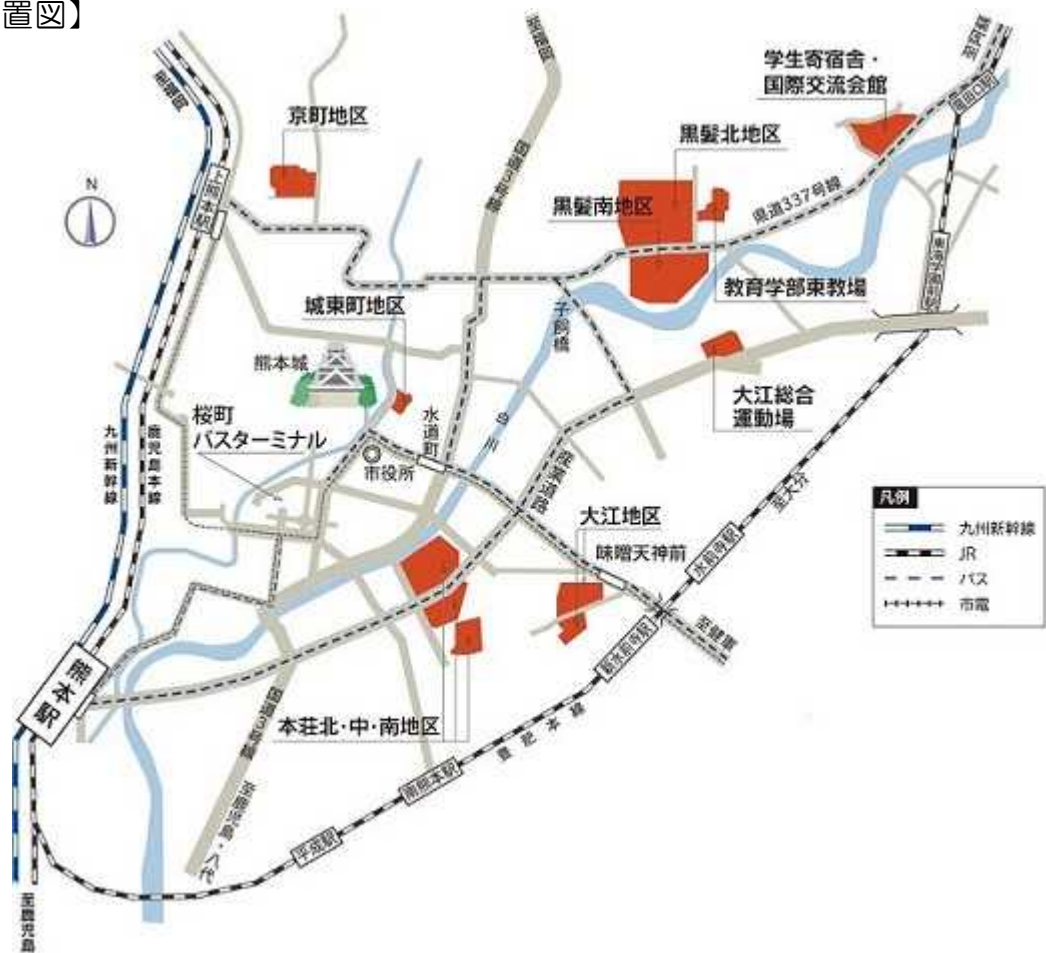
置図】

学生寄宿舎・国際交流会館

京町地区

黒髪北地区

黒髪南地区

県道337号線

N

上熊本駅

教育学部東教場

子飼橋

城東町地区

熊本城

大江総合運動場

桜町バスターミナル

水道町

市役所

白川

九州新幹線

鹿児島本線

大江地区

味噌天神前

凡例

九州新幹線

JR

バス

市電

水前寺駅

新水前寺駅

熊本駅

本荘北・中・南地区

豊肥本線

南熊本駅

平成駅

至鹿児島

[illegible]